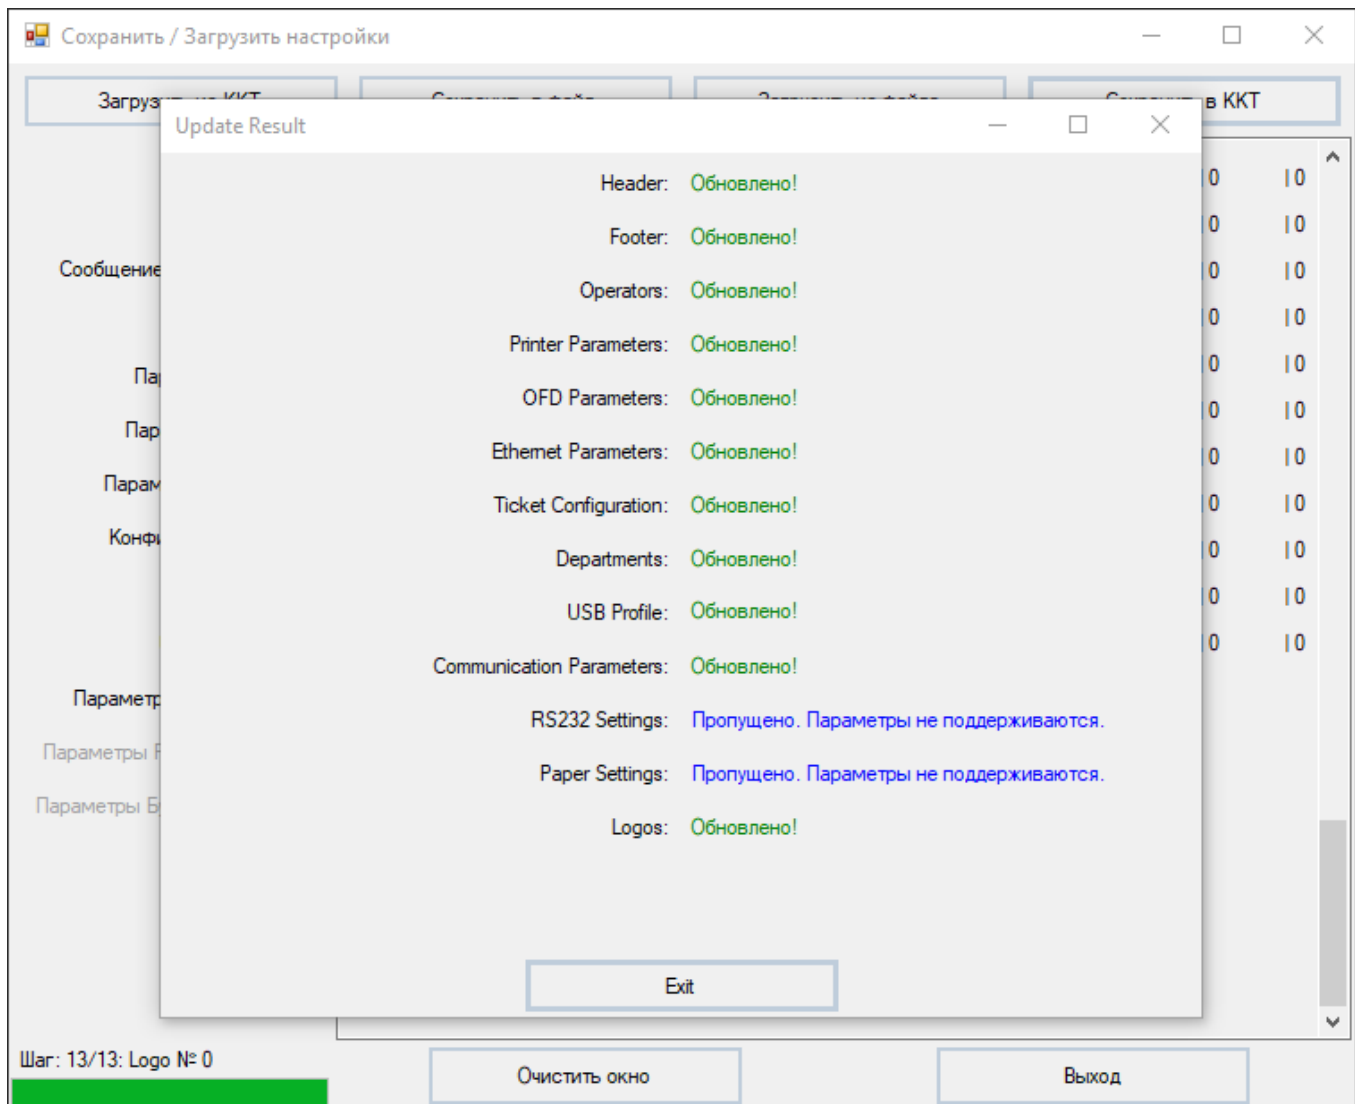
Сохранить / Загрузить настройки

Загруз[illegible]

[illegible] в ККТ

Update Result

Header: Обновлено!

Footer: Обновлено!

Operators: Обновлено!

Printer Parameters: Обновлено!

OFD Parameters: Обновлено!

Ethernet Parameters: Обновлено!

Ticket Configuration: Обновлено!

Departments: Обновлено!

USB Profile: Обновлено!

Communication Parameters: Обновлено!

RS232 Settings: Пропущено. Параметры не поддерживаются.

Paper Settings: Пропущено. Параметры не поддерживаются.

Logos: Обновлено!

Exit

Сообщение

Па

Пар

Парам

Конф

Парамет

Параметры

Параметры

| 0 | 0 |
|---|---|
| 0 | 0 |
| 0 | 0 |
| 0 | 0 |
| 0 | 0 |
| 0 | 0 |
| 0 | 0 |
| 0 | 0 |
| 0 | 0 |
| 0 | 0 |
| 0 | 0 |

Шаг: 13/13: Logo № 0

Очистить окно

Выход